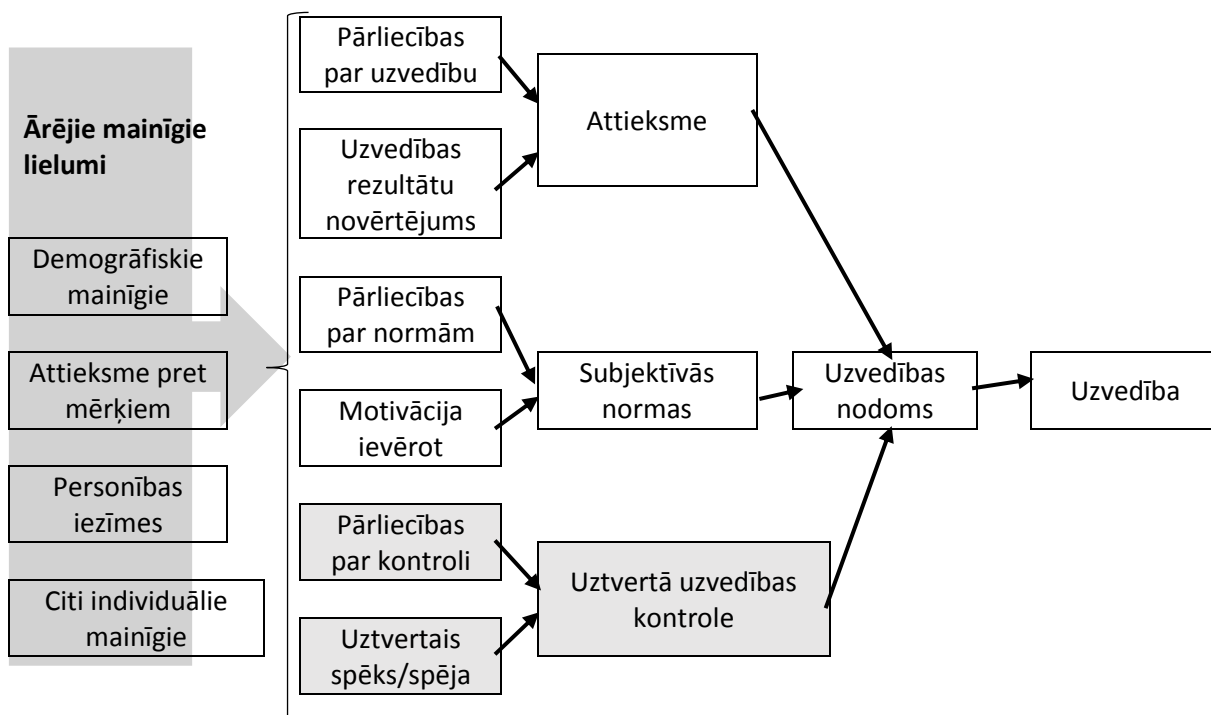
Ārējie mainīgie lielumi

Demogrāfiskie mainīgie

Attieksme pret mērķiem

Personības iezīmes

Citi individuālie mainīgie

Pārliecības par uzvedību

Uzvedības rezultātu novērtējums

Pārliecības par normām

Motivācija ievērot

Pārliecības par kontroli

Uztvertais spēks/spēja

Attieksme

Subjektīvās normas

Uztvertā uzvedības kontrole

Uzvedības nodoms

Uzvedība